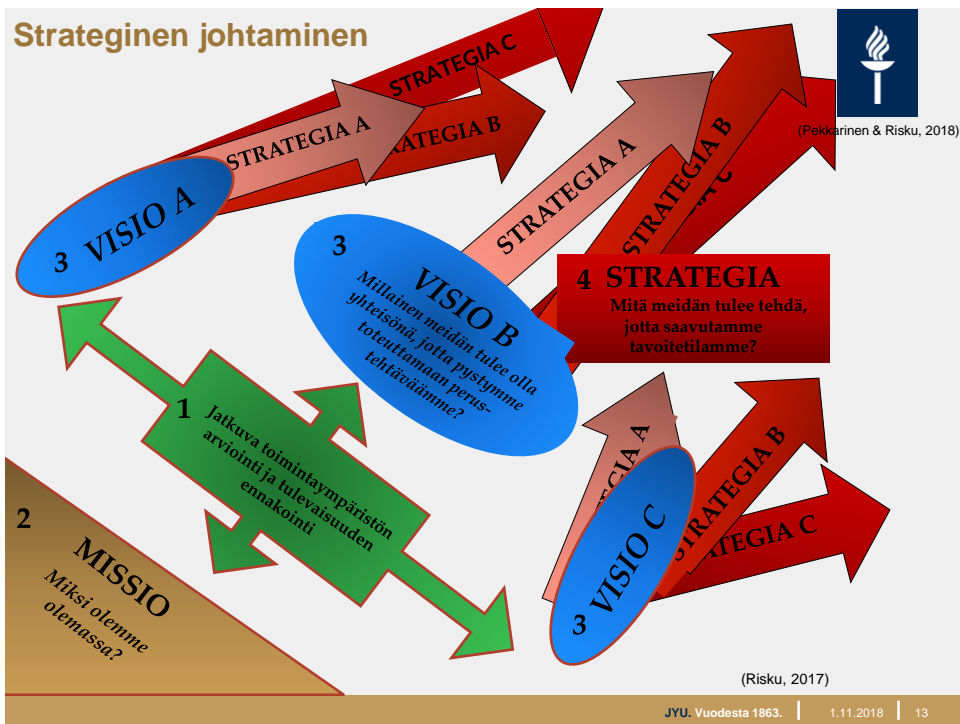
Strateginen johtaminen

(Pekkarinen & Risku, 2018)

STRATEGIA C

STRATEGIA A

STRATEGIA B

3 VISIO A

STRATEGIA A

STRATEGIA B

STRATEGIA C

3 VISIO B

Millainen meidän tulee olla yhteisönä, jotta pystymme toteuttamaan perustehtäväämme?

4 STRATEGIA

Mitä meidän tulee tehdä, jotta saavutamme tavoitetilamme?

1 Jatkuva toimintaympäristön arviointi ja tulevaisuuden ennakointi

STRATEGIA A

STRATEGIA B

STRATEGIA C

3 VISIO C

2 MISSIO

Miksi olemme olemassa?

(Risku, 2017)

JYU. Vuodesta 1863. | 1.11.2018 | 13